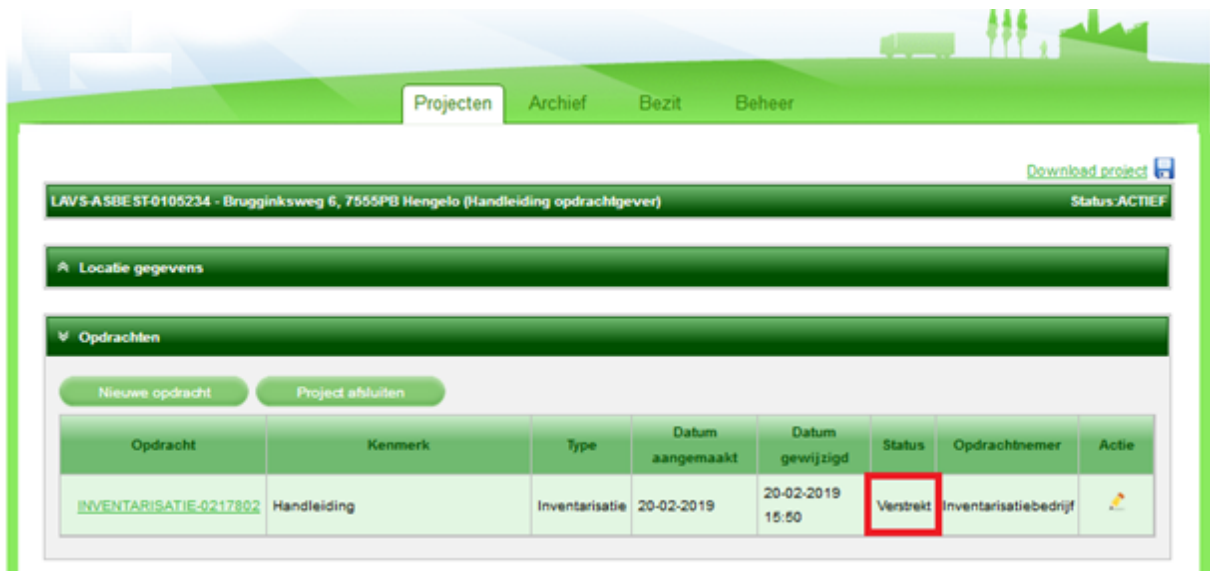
Projecten Archief Bezit Beheer

Download project

LAVS-ASBEST-0105234 - Brugginksweg 6, 7555PB Hengelo (Handleiding opdrachtgever) Status:ACTIEF

Locatie gegevens

Opdrachten

Nieuwe opdracht Project afsluiten

| Opdracht | Kenmerk | Type | Datum aangemaakt | Datum gewijzigd | Status | Opdrachtnemer | Actie |
|---|---|---|---|---|---|---|---|
| INVENTARISATIE-0217802 | Handleiding | Inventarisatie | 20-02-2019 | 20-02-2019 15:50 | Verstrekt | Inventarisatiebedrijf | |